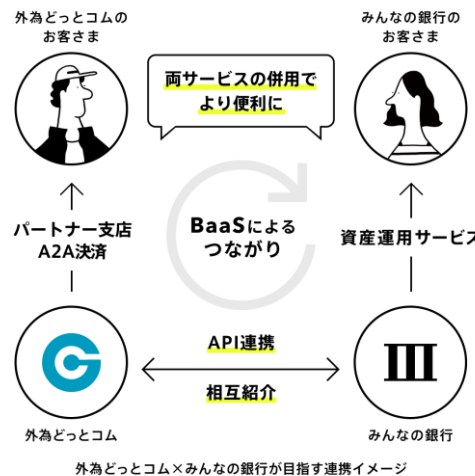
外為どっとコムの
お客さま

みんなの銀行の
お客さま

両サービスの併用で
より便利に

パートナー支店
A2A決済

BaaSによる
つながり

資産運用サービス

API連携

相互紹介

外為どっとコム

みんなの銀行

外為どっとコム×みんなの銀行が目指す連携イメージ